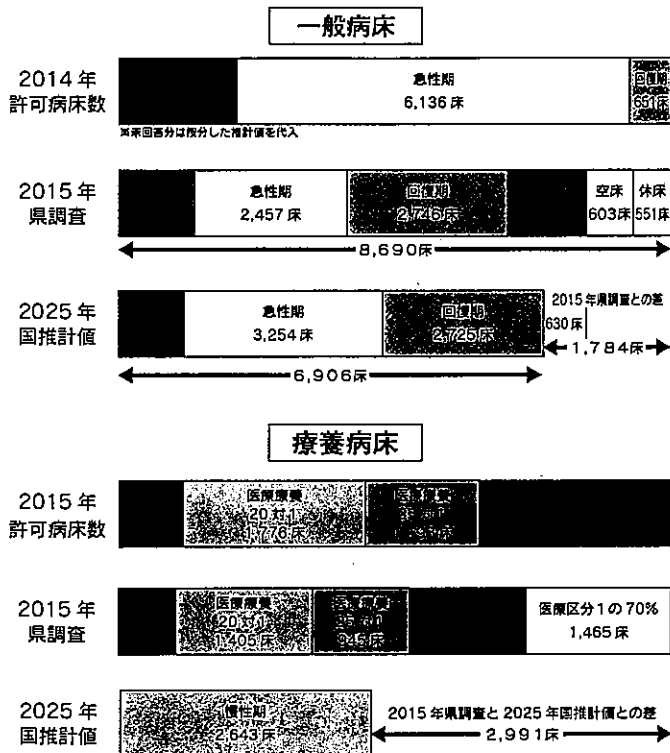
一般病床

2014年
許可病床数

急性期
6,136床

回復期
651床

※未回答分は按分した推計値を代入

2015年
県調査

急性期
2,457床

回復期
2,746床

空床
603床

休床
551床

8,690床

2025年
国推計値

急性期
3,254床

回復期
2,725床

2015年県調査との差
630床

1,784床

6,906床

療養病床

2015年
許可病床数

医療療養
20対1
1,776床

医療療養
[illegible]
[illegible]床

2015年
県調査

医療療養
20対1
1,405床

医療療養
25対1
945床

医療区分1の70%
1,465床

2025年
国推計値

慢性期
2,643床

2015年県調査と2025年国推計値との差
2,991床